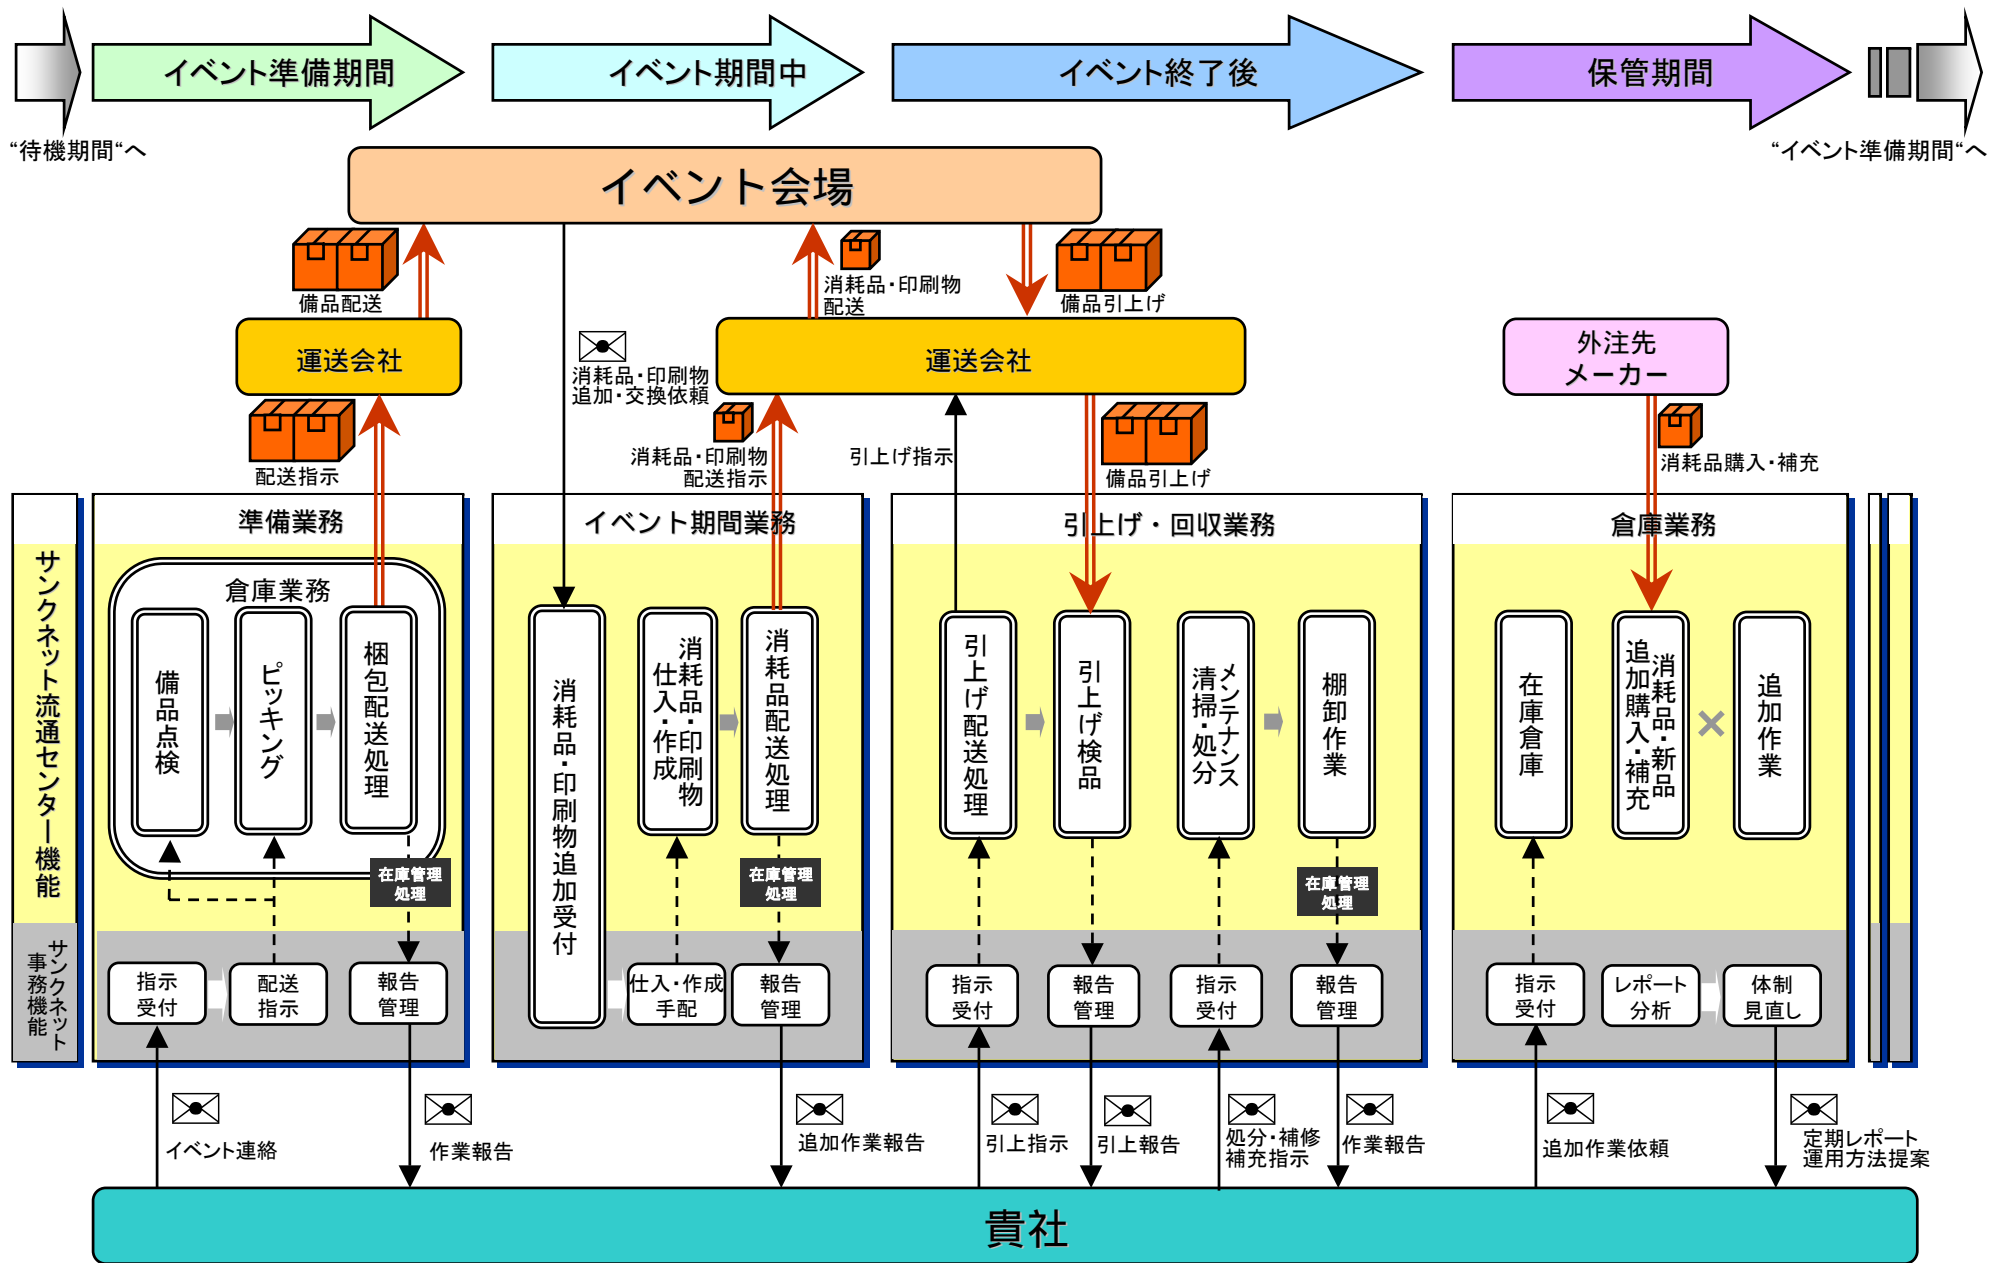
イベント準備期間
イベント期間中
イベント終了後
保管期間
“待機期間“へ
“イベント準備期間“へ

イベント会場

備品配送
消耗品・印刷物配送
備品引上げ
運送会社
消耗品・印刷物追加・交換依頼
運送会社
外注先メーカー
配送指示
消耗品・印刷物配送指示
引上げ指示
備品引上げ
消耗品購入・補充

サンクネット流通センター機能
準備業務
倉庫業務
備品点検
ピッキング
梱包配送処理
在庫管理処理
イベント期間業務
消耗品・印刷物追加受付
消耗品・印刷物仕入・作成
消耗品配送処理
在庫管理処理
引上げ・回収業務
引上げ配送処理
引上げ検品
メンテナンス清掃・処分
棚卸作業
在庫管理処理
倉庫業務
在庫倉庫
消耗品追加購入・新品補充
追加作業

サンクネット事務機能
指示受付
配送指示
報告管理
仕入・作成手配
報告管理
指示受付
報告管理
指示受付
報告管理
指示受付
レポート分析
体制見直し

イベント連絡
作業報告
追加作業報告
引上指示
引上報告
処分・補修補充指示
作業報告
追加作業依頼
定期レポート運用方法提案

貴社